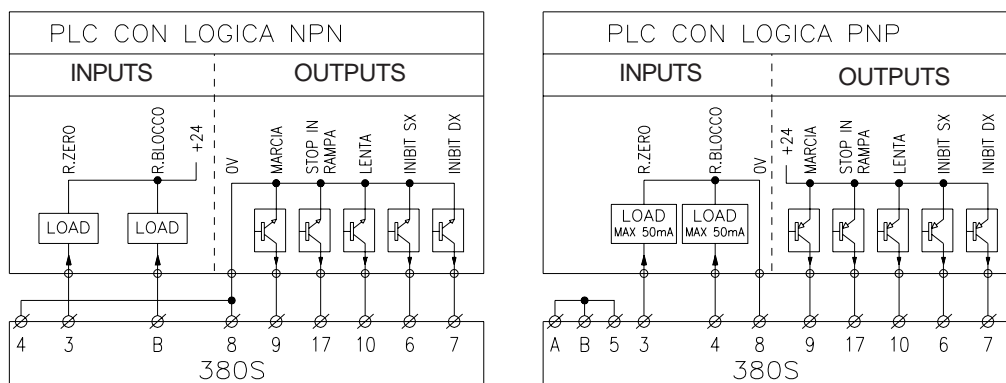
PLC CON LOGICA NPN

INPUTS

OUTPUTS

R.ZERO

R.BLOCCO

+24

0V

MARCIA

STOP IN RAMPA

LENTA

INIBIT SX

INIBIT DX

LOAD

LOAD

4 3 B 8 9 17 10 6 7

380S

PLC CON LOGICA PNP

INPUTS

OUTPUTS

R.ZERO

R.BLOCCO

0V

+24

MARCIA

STOP IN RAMPA

LENTA

INIBIT SX

INIBIT DX

LOAD MAX 50mA

LOAD MAX 50mA

A B 5 3 4 8 9 17 10 6 7

380S